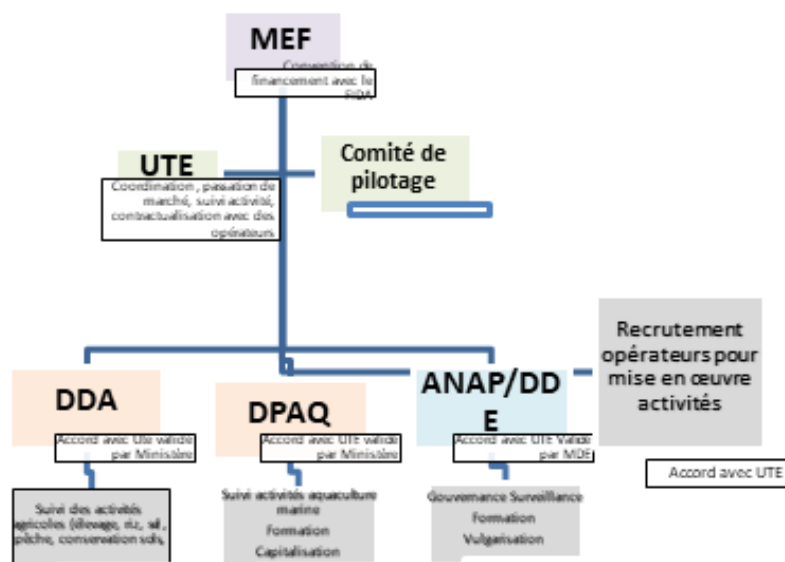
MEF

Convention de financement avec le FIDA

UTE

Coordination , passation de marché, suivi activité, contractualisation avec des opérateurs

Comité de pilotage

Recrutement opérateurs pour mise en œuvre activités

Accord avec UTE

DDA

Accord avec Ute validé par Ministère

Suivi des activités agricoles (élevage, riz, sil, pêche, conservation sols,

DPAQ

Accord avec UTE validé par Ministère

Suivi activités aquaculture marine

Formation

Capitalisation

ANAP/DDE

Accord avec UTE Validé par MDE

Gouvernance Surveillance

Formation

Vulgarisation